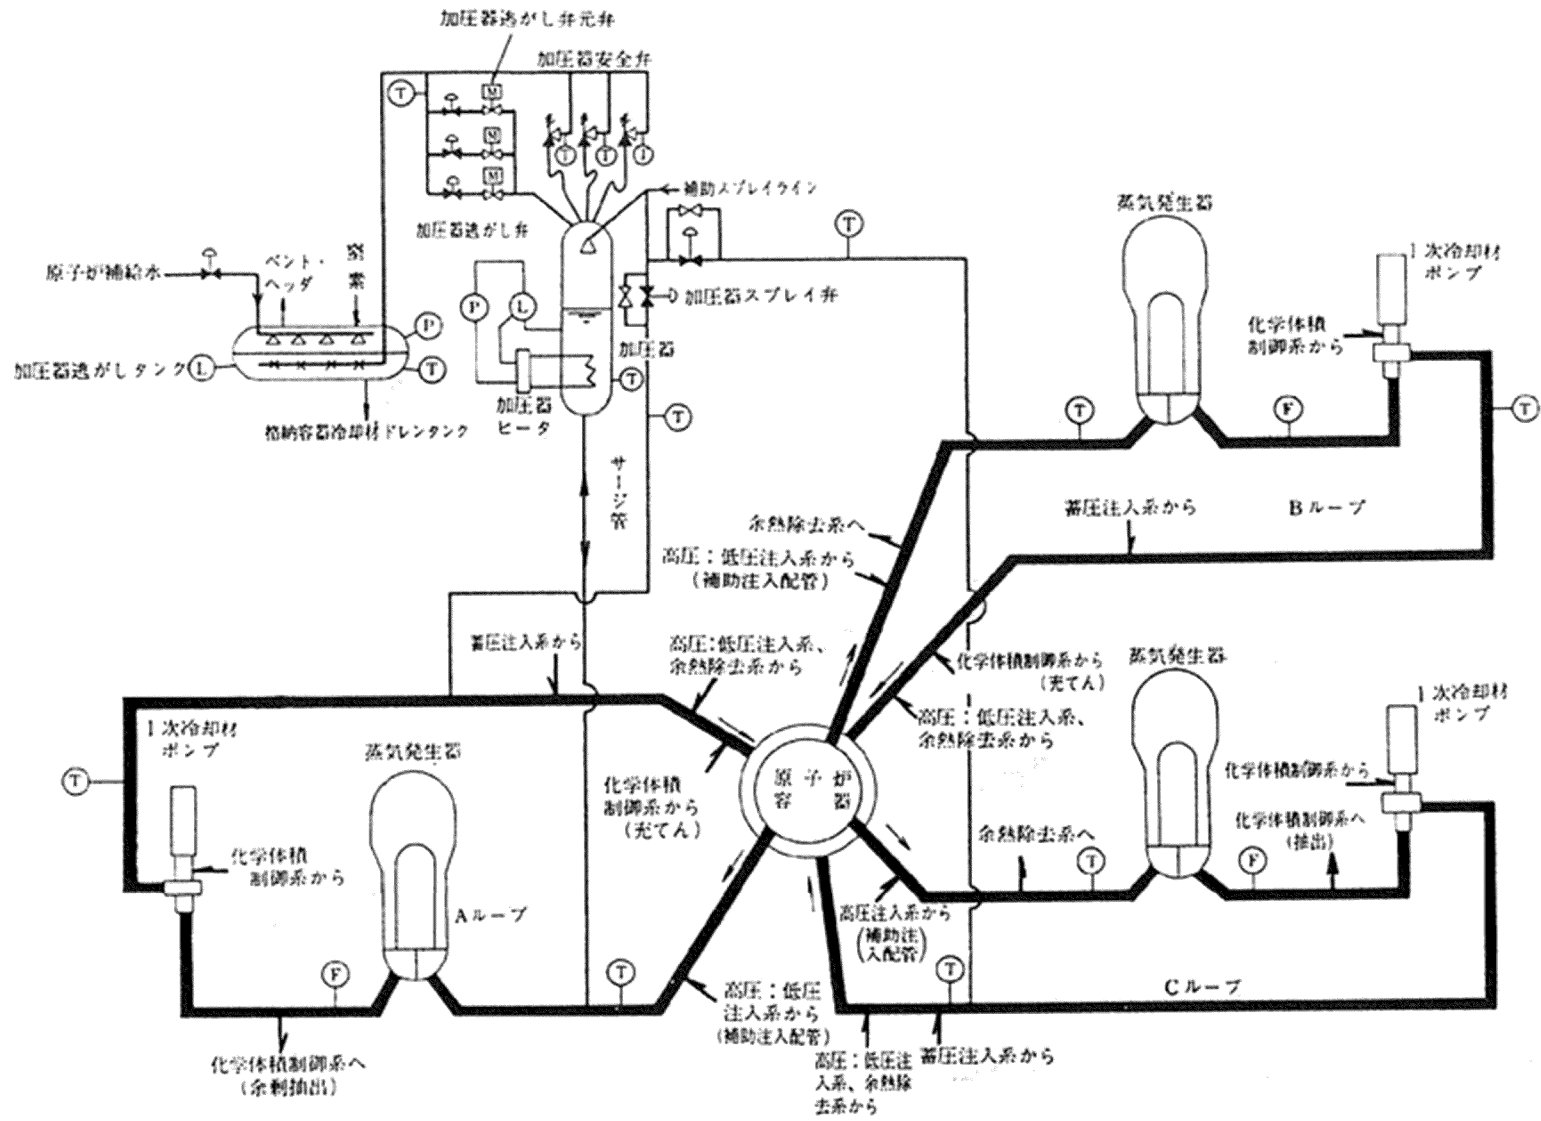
加圧器逃がし弁元弁

加圧器安全弁

T

M

M

M

T

T

T

補助スプレイライン

加圧器逃がし弁

T

蒸気発生器

原子炉補給水

ベント・ヘッダ

窒素

加圧器スプレイ弁

1次冷却材ポンプ

P

L

P

加圧器逃がしタンク

L

T

加圧器

T

化学体積制御系から

格納容器冷却材ドレンタンク

加圧器ヒータ

T

T

F

T

サージ管

余熱除去系へ

蓄圧注入系から

Bループ

高圧・低圧注入系から（補助注入配管）

蓄圧注入系から

高圧・低圧注入系、余熱除去系から

化学体積制御系から（充てん）

蒸気発生器

1次冷却材ポンプ

高圧・低圧注入系、余熱除去系から

1次冷却材ポンプ

蒸気発生器

T

原子炉容器

化学体積制御系から

化学体積制御系から（充てん）

化学体積制御系へ（抽出）

化学体積制御系から

余熱除去系へ

T

F

Aループ

高圧注入系から（補助注入配管）

F

T

T

Cループ

高圧・低圧注入系から（補助注入配管）

化学体積制御系へ（余剰抽出）

高圧・低圧注入系、余熱除去系から

蓄圧注入系から